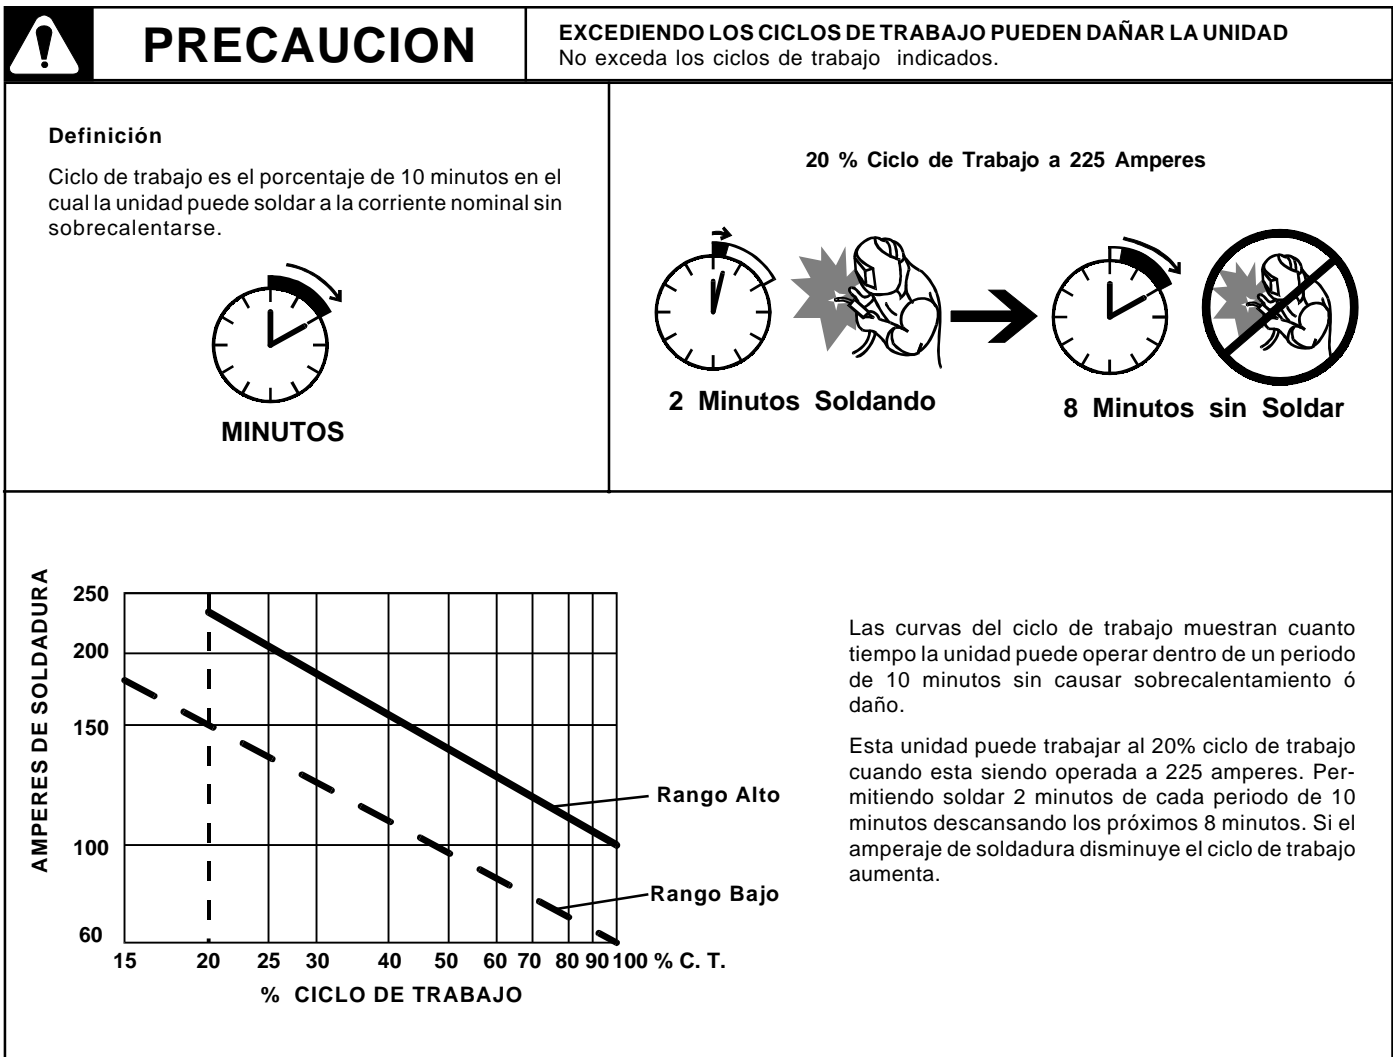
PRECAUCION

EXCEDIENDO LOS CICLOS DE TRABAJO PUEDEN DAÑAR LA UNIDAD
No exceda los ciclos de trabajo indicados.

Definición

Ciclo de trabajo es el porcentaje de 10 minutos en el cual la unidad puede soldar a la corriente nominal sin sobrecalentarse.

MINUTOS

20 % Ciclo de Trabajo a 225 Amperes

2 Minutos Soldando

8 Minutos sin Soldar

AMPERES DE SOLDADURA

250
200
150
100
60

15 20 25 30 40 50 60 70 80 90 100 % C. T.

% CICLO DE TRABAJO

Rango Alto

Rango Bajo

Las curvas del ciclo de trabajo muestran cuanto tiempo la unidad puede operar dentro de un periodo de 10 minutos sin causar sobrecalentamiento ó daño.

Esta unidad puede trabajar al 20% ciclo de trabajo cuando esta siendo operada a 225 amperes. Permitiendo soldar 2 minutos de cada periodo de 10 minutos descansando los próximos 8 minutos. Si el amperaje de soldadura disminuye el ciclo de trabajo aumenta.